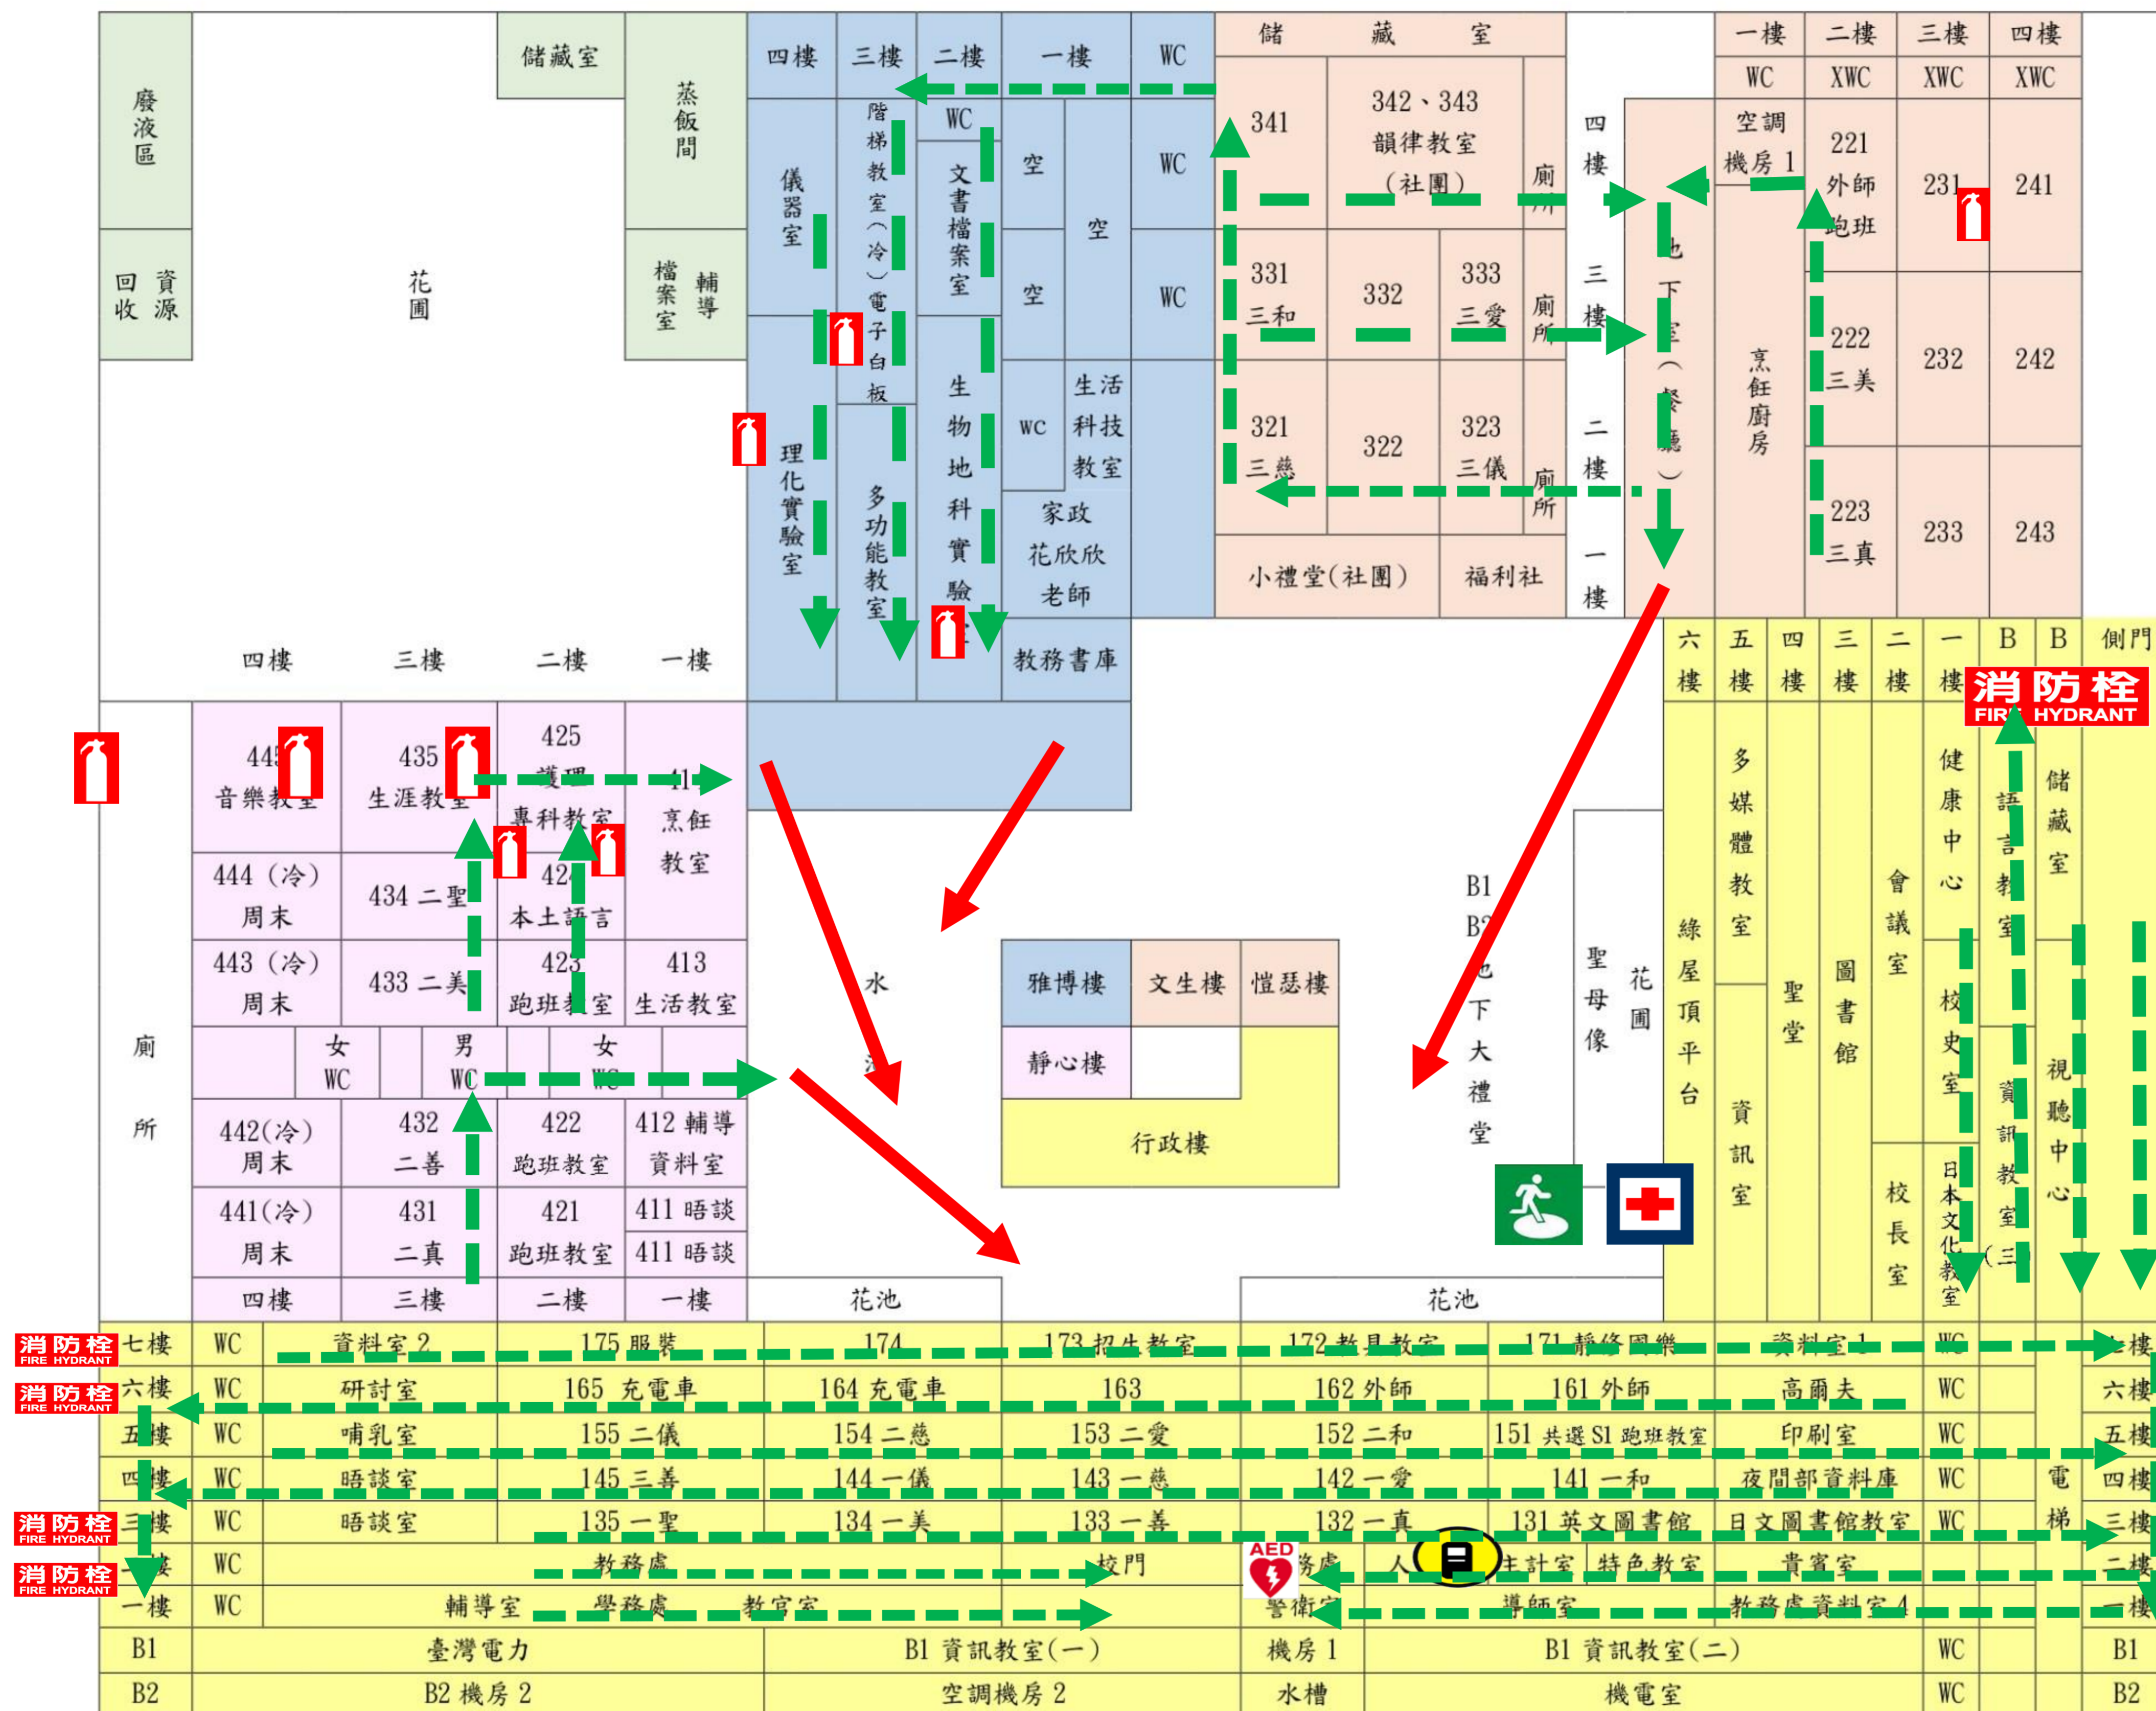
廢液區

回收 資源

花圃

儲藏室

蒸飯間

檔案室 輔導

四樓 三樓 二樓 一樓 WC

儀器室

階梯教室(冷)電子白板

WC

文書檔案室

空

空

空

WC

WC

WC

理化實驗室

多功能教室

生物地科實驗室

WC

生活科技教室

家政花欣欣老師

教務書庫

四樓 三樓 二樓 一樓

儲藏室

341

342、343 韻律教室(社團)

廁所

331 三和

332

333 三愛

廁所

321 三慈

322

323 三儀

廁所

小禮堂(社團)

福利社

四樓

三樓

二樓

一樓

地下室(餐廳)

一樓 二樓 三樓 四樓

WC XWC XWC XWC

空調機房 1

221 外師跑班

231

241

烹飪廚房

222 三美

232

242

223 三真

233

243

445 音樂教室

435 生涯教室

425 護理專科教室

41 烹飪教室

444 (冷) 周末

434 二聖

42 本土語言

443 (冷) 周末

433 二美

423 跑班教室

413 生活教室

廁所

女 WC

男 WC

女 WC

442(冷) 周末

432 二善

422 跑班教室

412 輔導資料室

441(冷) 周末

431 二真

421 跑班教室

411 晤談

411 晤談

四樓 三樓 二樓 一樓

花池

水池

雅博樓

文生樓

愷悌樓

靜心樓

行政樓

B1 B2 地下大禮堂

聖母像

花圃

花池

六樓 五樓 四樓 三樓 二樓 一樓 B B 側門

消防栓 FIRE HYDRANT

綠屋頂平台

多媒體教室

資訊室

聖堂

圖書館

會議室

校長室

健康中心

校史室

日本文化教室

語言教室

資訊教室(三)

儲藏室

視聽中心

消防栓 FIRE HYDRANT 七樓 | WC | 資料室 2 | 175 服裝 | 174 | 173 招生教室 | 172 教具教室 | 171 靜修國樂 | 資料室 1 | WC | 七樓

消防栓 FIRE HYDRANT 六樓 | WC | 研討室 | 165 充電車 | 164 充電車 | 163 | 162 外師 | 161 外師 | 高爾夫 | WC | 六樓

五樓 | WC | 哺乳室 | 155 二儀 | 154 二慈 | 153 二愛 | 152 二和 | 151 共選 S1 跑班教室 | 印刷室 | WC | 五樓

四樓 | WC | 晤談室 | 145 三善 | 144 一儀 | 143 一慈 | 142 一愛 | 141 一和 | 夜間部資料庫 | WC | 電梯 | 四樓

消防栓 FIRE HYDRANT 三樓 | WC | 晤談室 | 135 一聖 | 134 一美 | 133 一善 | 132 一真 | 131 英文圖書館 | 日文圖書館教室 | WC | 三樓

消防栓 FIRE HYDRANT 二樓 | WC | 教務處 | 校門 | 總務處 | 人 | 主計室 | 特色教室 | 貴賓室 | 二樓

一樓 | WC | 輔導室 | 學務處 | 教官室 | 警衛室 | 導師室 | 教務處資料室 4 | 一樓

B1 | 臺灣電力 | B1 資訊教室(一) | 機房 1 | B1 資訊教室(二) | WC | B1

B2 | B2 機房 2 | 空調機房 2 | 水槽 | 機電室 | WC | B2

AED